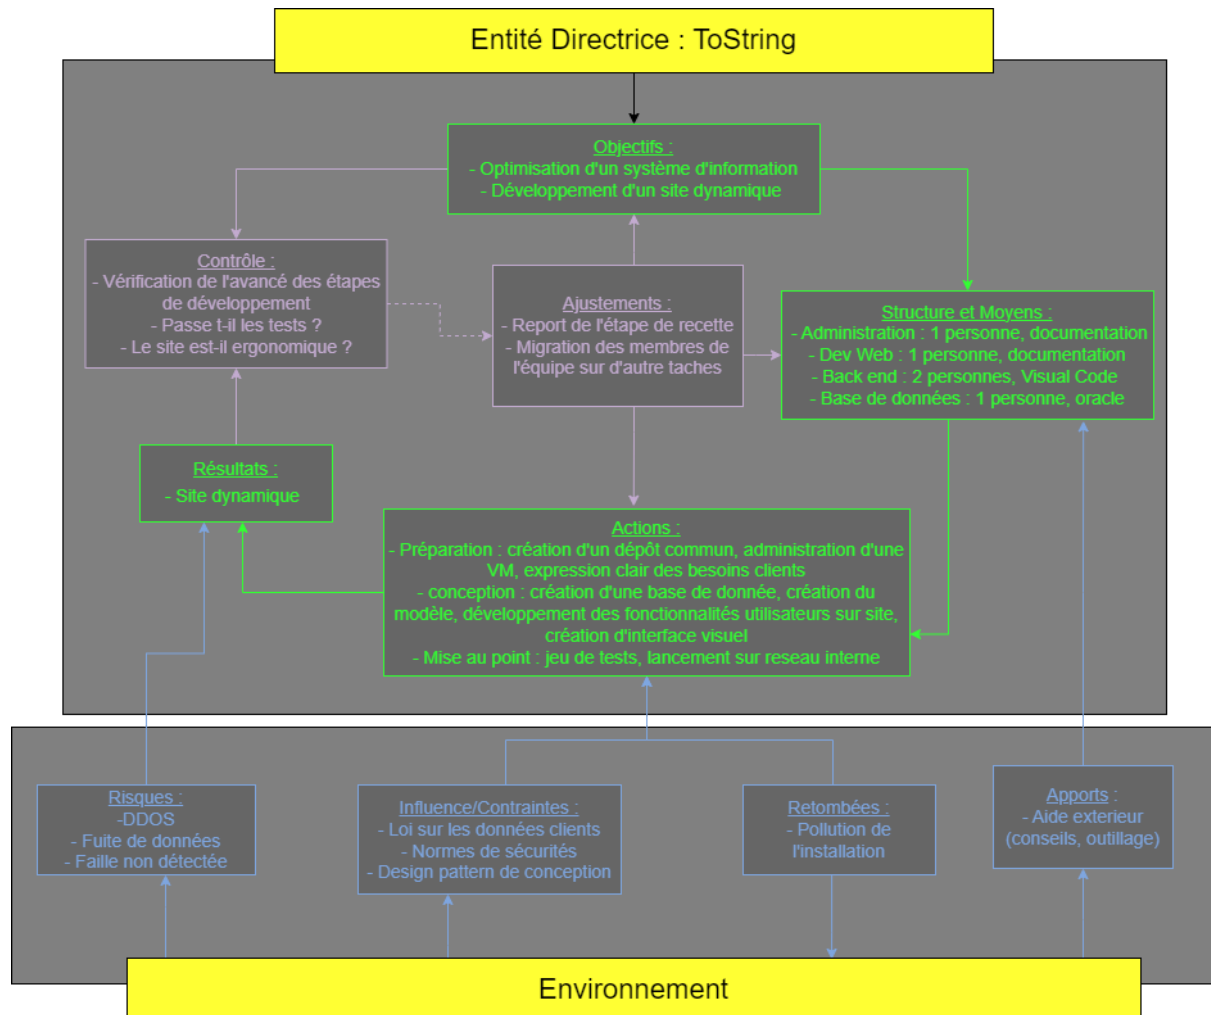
Entité Directrice : ToString

Objectifs :
- Optimisation d'un système d'information
- Développement d'un site dynamique

Contrôle :
- Vérification de l'avancé des étapes de développement
- Passe t-il les tests ?
- Le site est-il ergonomique ?

Ajustements :
- Report de l'étape de recette
- Migration des membres de l'équipe sur d'autre taches

Structure et Moyens :
- Administration : 1 personne, documentation
- Dev Web : 1 personne, documentation
- Back end : 2 personnes, Visual Code
- Base de données : 1 personne, oracle

Résultats :
- Site dynamique

Actions :
- Préparation : création d'un dépôt commun, administration d'une VM, expression clair des besoins clients
- conception : création d'une base de donnée, création du modèle, développement des fonctionnalités utilisateurs sur site, création d'interface visuel
- Mise au point : jeu de tests, lancement sur reseau interne

Risques :
-DDOS
- Fuite de données
- Faille non détectée

Influence/Contraintes :
- Loi sur les données clients
- Normes de sécurités
- Design pattern de conception

Retombées :
- Pollution de l'installation

Apports :
- Aide exterieur (conseils, outillage)

Environnement